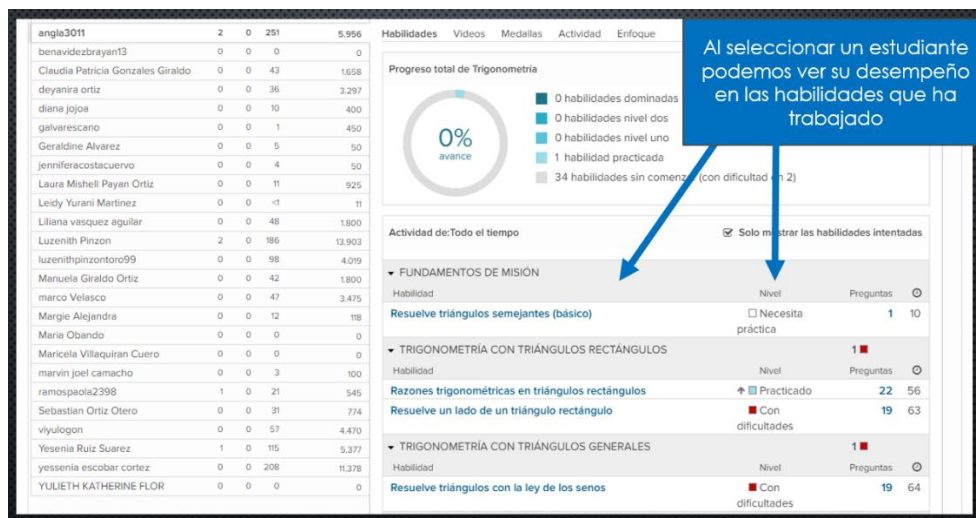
| | | | | |
|---|---|---|---|---|
| angla3011 | 2 | 0 | 251 | 5.956 |
| benavidezbrayan13 | 0 | 0 | 0 | 0 |
| Claudia Patricia Gonzales Giraldo | 0 | 0 | 43 | 1.658 |
| deyanira ortiz | 0 | 0 | 36 | 3.297 |
| diana jojoa | 0 | 0 | 10 | 400 |
| galvarescano | 0 | 0 | 1 | 450 |
| Geraldine Alvarez | 0 | 0 | 5 | 50 |
| jenniferacostacuervo | 0 | 0 | 4 | 50 |
| Laura Mishell Payan Ortiz | 0 | 0 | 11 | 925 |
| Leidy Yurani Martinez | 0 | 0 | <1 | 11 |
| Liliana vasquez aguilar | 0 | 0 | 48 | 1.800 |
| Luzenith Pinzon | 2 | 0 | 186 | 13.903 |
| luzenithpinzontoro99 | 0 | 0 | 98 | 4.019 |
| Manuela Giraldo Ortiz | 0 | 0 | 42 | 1.800 |
| marco Velasco | 0 | 0 | 47 | 3.475 |
| Margie Alejandra | 0 | 0 | 12 | 118 |
| Maria Obando | 0 | 0 | 0 | 0 |
| Maricela Villaquiran Cuero | 0 | 0 | 0 | 0 |
| marvin joel camacho | 0 | 0 | 3 | 100 |
| ramospaola2398 | 1 | 0 | 21 | 545 |
| Sebastian Ortiz Otero | 0 | 0 | 31 | 774 |
| viyulogon | 0 | 0 | 57 | 4.470 |
| Yesenia Ruiz Suarez | 1 | 0 | 115 | 5.377 |
| yessenia escobar cortez | 0 | 0 | 208 | 11.378 |
| YULIETH KATHERINE FLOR | 0 | 0 | 0 | 0 |

Habilidades Videos Medallas Actividad Enfoque

Al seleccionar un estudiante podemos ver su desempeño en las habilidades que ha trabajado

Progreso total de Trigonometría

0% avance

0 habilidades dominadas
0 habilidades nivel dos
0 habilidades nivel uno
1 habilidad practicada
34 habilidades sin comenzar (con dificultad en 2)

Actividad de:Todo el tiempo

Solo mostrar las habilidades intentadas

FUNDAMENTOS DE MISIÓN

| Habilidad | Nivel | Preguntas | |
|---|---|---|---|
| Resuelve triángulos semejantes (básico) | Necesita práctica | 1 | 10 |

TRIGONOMETRÍA CON TRIÁNGULOS RECTÁNGULOS 1

| Habilidad | Nivel | Preguntas | |
|---|---|---|---|
| Razones trigonométricas en triángulos rectángulos | Practicado | 22 | 56 |
| Resuelve un lado de un triángulo rectángulo | Con dificultades | 19 | 63 |

TRIGONOMETRÍA CON TRIÁNGULOS GENERALES 1

| Habilidad | Nivel | Preguntas | |
|---|---|---|---|
| Resuelve triángulos con la ley de los senos | Con dificultades | 19 | 64 |